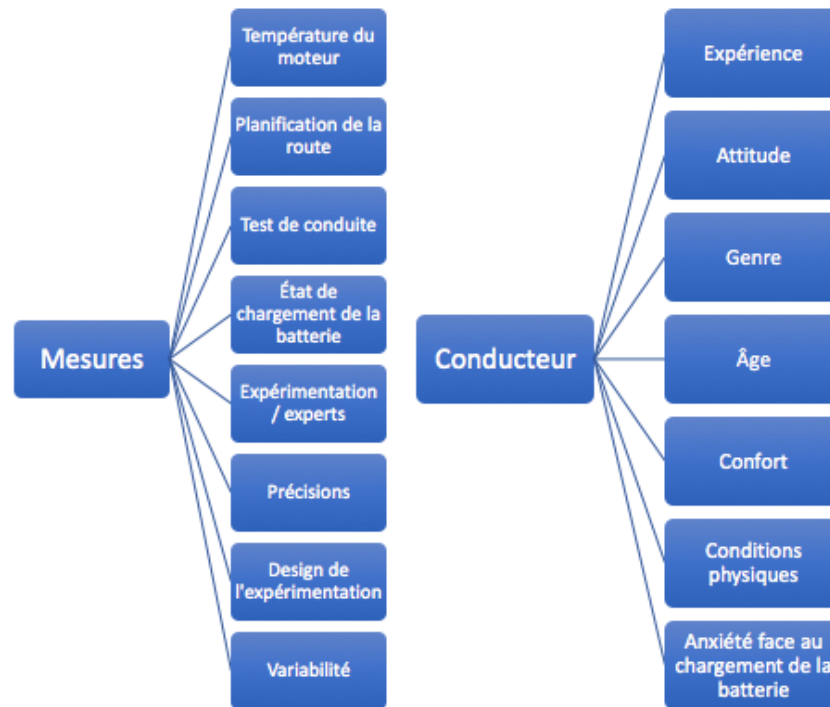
Mesures

Température du moteur

Planification de la route

Test de conduite

État de chargement de la batterie

Expérimentation / experts

Précisions

Design de l'expérimentation

Variabilité

Conducteur

Expérience

Attitude

Genre

Âge

Confort

Conditions physiques

Anxiété face au chargement de la batterie